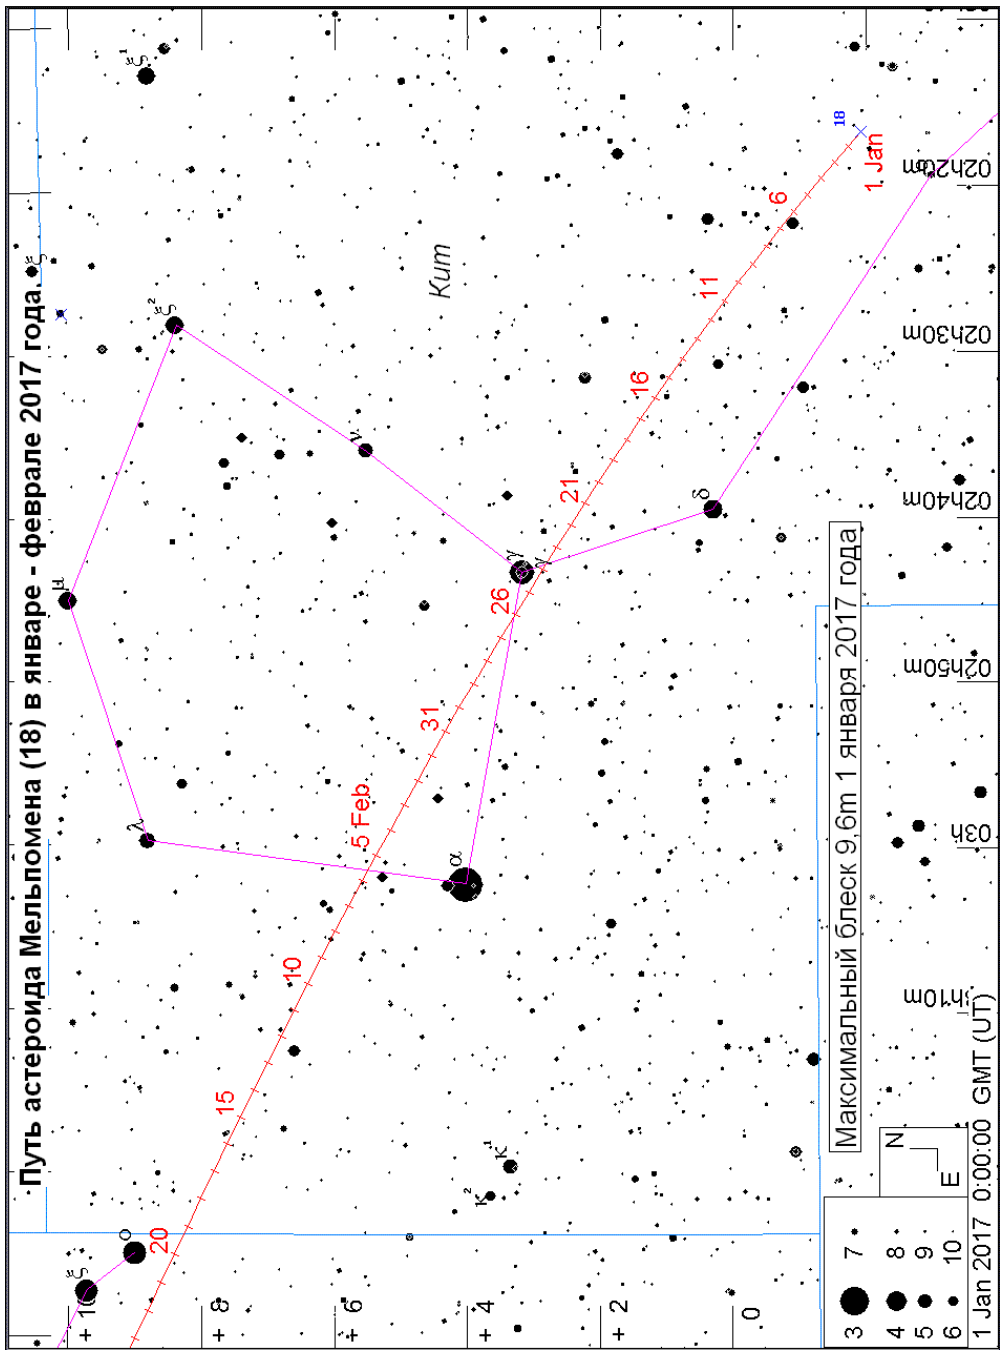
Путь астероида Мельпомена (18) в январе - феврале 2017 года.

Кит

18
1 Jan
6
11
16
21
26
31
5 Feb
10
15
20

ξ¹
ξ²
ν
γ
δ
μ
λ
α
κ¹
κ²
ο
ξ

02h20m
02h30m
02h40m
02h50m
03h
3h10m

+10
+8
+6
+4
+2
0

Максимальный блеск 9,6m 1 января 2017 года

N
E

3
4
5
6
7
8
9
10

1 Jan 2017 0:00:00 GMT (UT)